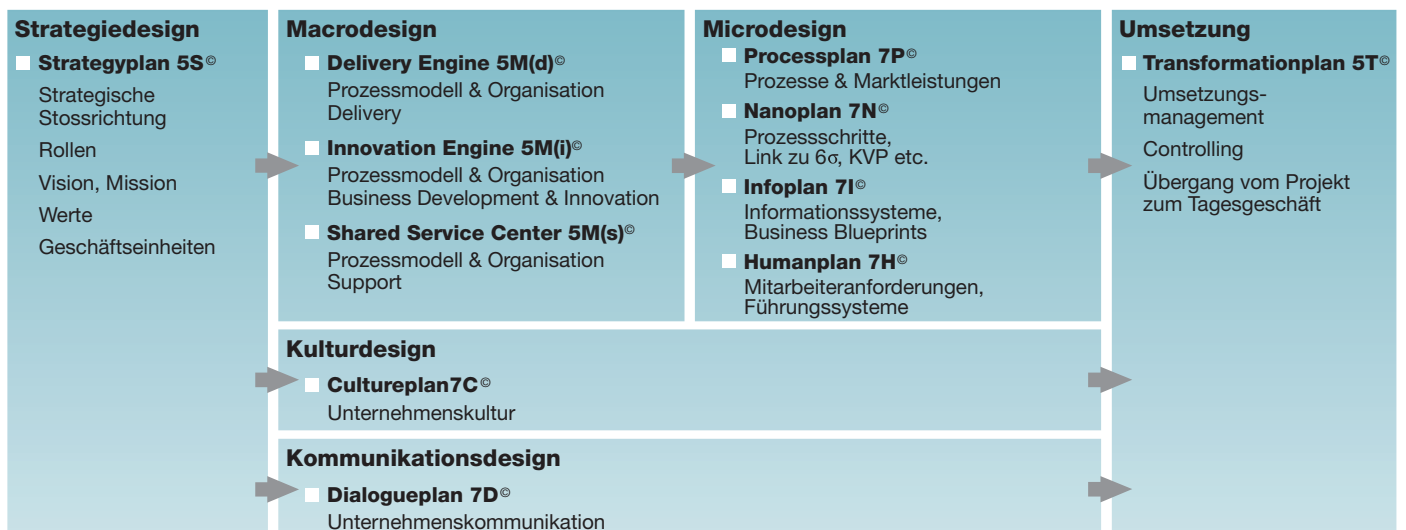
Strategiedesign

Strategyplan 5S©

Strategische Stossrichtung

Rollen

Vision, Mission

Werte

Geschäftseinheiten

Macrodesign

Delivery Engine 5M(d)©

Prozessmodell & Organisation Delivery

Innovation Engine 5M(i)©

Prozessmodell & Organisation Business Development & Innovation

Shared Service Center 5M(s)©

Prozessmodell & Organisation Support

Microdesign

Processplan 7P©

Prozesse & Marktleistungen

Nanoplan 7N©

Prozessschritte, Link zu 6σ, KVP etc.

Infoplan 7I©

Informationssysteme, Business Blueprints

Humanplan 7H©

Mitarbeiteranforderungen, Führungssysteme

Umsetzung

Transformationplan 5T©

Umsetzungs-management

Controlling

Übergang vom Projekt zum Tagesgeschäft

Kulturdesign

Cultureplan7C©

Unternehmenskultur

Kommunikationsdesign

Dialogueplan 7D©

Unternehmenskommunikation